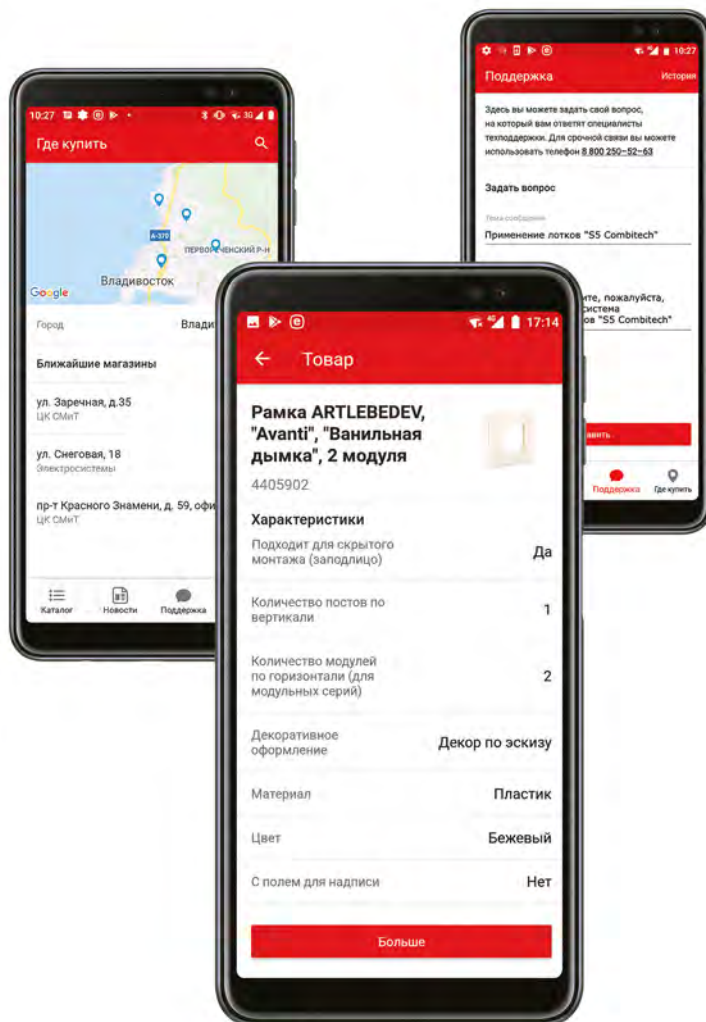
10:27

Где купить

A-370

ПЕРВОРЕЧЕНСКИЙ Р-Н

Владивосток

Google

Город

Влади

Ближайшие магазины

ул. Заречная, д.35
ЦК СМиТ

ул. Снеговая, 18
Электросистемы

пр-т Красного Знамени, д. 59, офи
ЦК СМиТ

Каталог
Новости
Поддержка

10:27

Поддержка
История

Здесь вы можете задать свой вопрос, на который вам ответят специалисты техподдержки. Для срочной связи вы можете использовать телефон 8 800 250–52–63

Задать вопрос

Тема сообщения

Применение лотков "S5 Combitech"

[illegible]те, пожалуйста, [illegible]система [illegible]ов "S5 Combitech"

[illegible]вить

Поддержка
Где купить

17:14

Товар

Рамка ARTLEBEDEV, "Avanti", "Ванильная дымка", 2 модуля

4405902

Характеристики

| | |
|---|---|
| Подходит для скрытого монтажа (заподлицо) | Да |
| Количество постов по вертикали | 1 |
| Количество модулей по горизонтали (для модульных серий) | 2 |
| Декоративное оформление | Декор по эскизу |
| Материал | Пластик |
| Цвет | Бежевый |
| С полем для надписи | Нет |

Больше